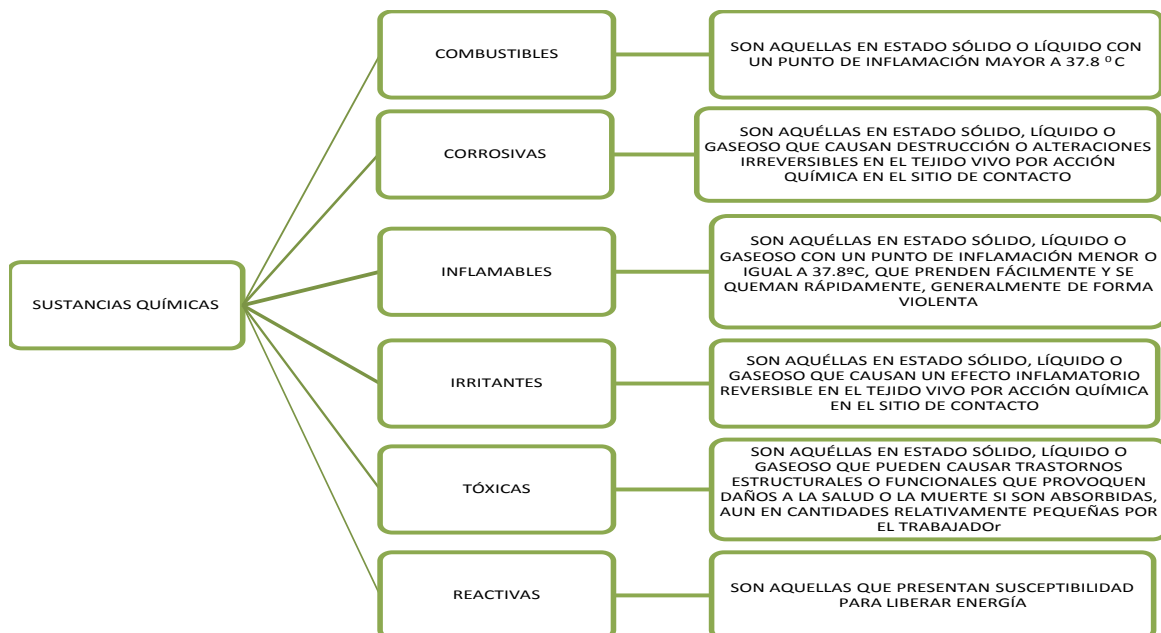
SUSTANCIAS QUÍMICAS

COMBUSTIBLES

SON AQUELLAS EN ESTADO SÓLIDO O LÍQUIDO CON UN PUNTO DE INFLAMACIÓN MAYOR A 37.8 ºC

CORROSIVAS

SON AQUÉLLAS EN ESTADO SÓLIDO, LÍQUIDO O GASEOSO QUE CAUSAN DESTRUCCIÓN O ALTERACIONES IRREVERSIBLES EN EL TEJIDO VIVO POR ACCIÓN QUÍMICA EN EL SITIO DE CONTACTO

INFLAMABLES

SON AQUÉLLAS EN ESTADO SÓLIDO, LÍQUIDO O GASEOSO CON UN PUNTO DE INFLAMACIÓN MENOR O IGUAL A 37.8ºC, QUE PRENDEN FÁCILMENTE Y SE QUEMAN RÁPIDAMENTE, GENERALMENTE DE FORMA VIOLENTA

IRRITANTES

SON AQUÉLLAS EN ESTADO SÓLIDO, LÍQUIDO O GASEOSO QUE CAUSAN UN EFECTO INFLAMATORIO REVERSIBLE EN EL TEJIDO VIVO POR ACCIÓN QUÍMICA EN EL SITIO DE CONTACTO

TÓXICAS

SON AQUÉLLAS EN ESTADO SÓLIDO, LÍQUIDO O GASEOSO QUE PUEDEN CAUSAR TRASTORNOS ESTRUCTURALES O FUNCIONALES QUE PROVOQUEN DAÑOS A LA SALUD O LA MUERTE SI SON ABSORBIDAS, AUN EN CANTIDADES RELATIVAMENTE PEQUEÑAS POR EL TRABAJADOr

REACTIVAS

SON AQUELLAS QUE PRESENTAN SUSCEPTIBILIDAD PARA LIBERAR ENERGÍA